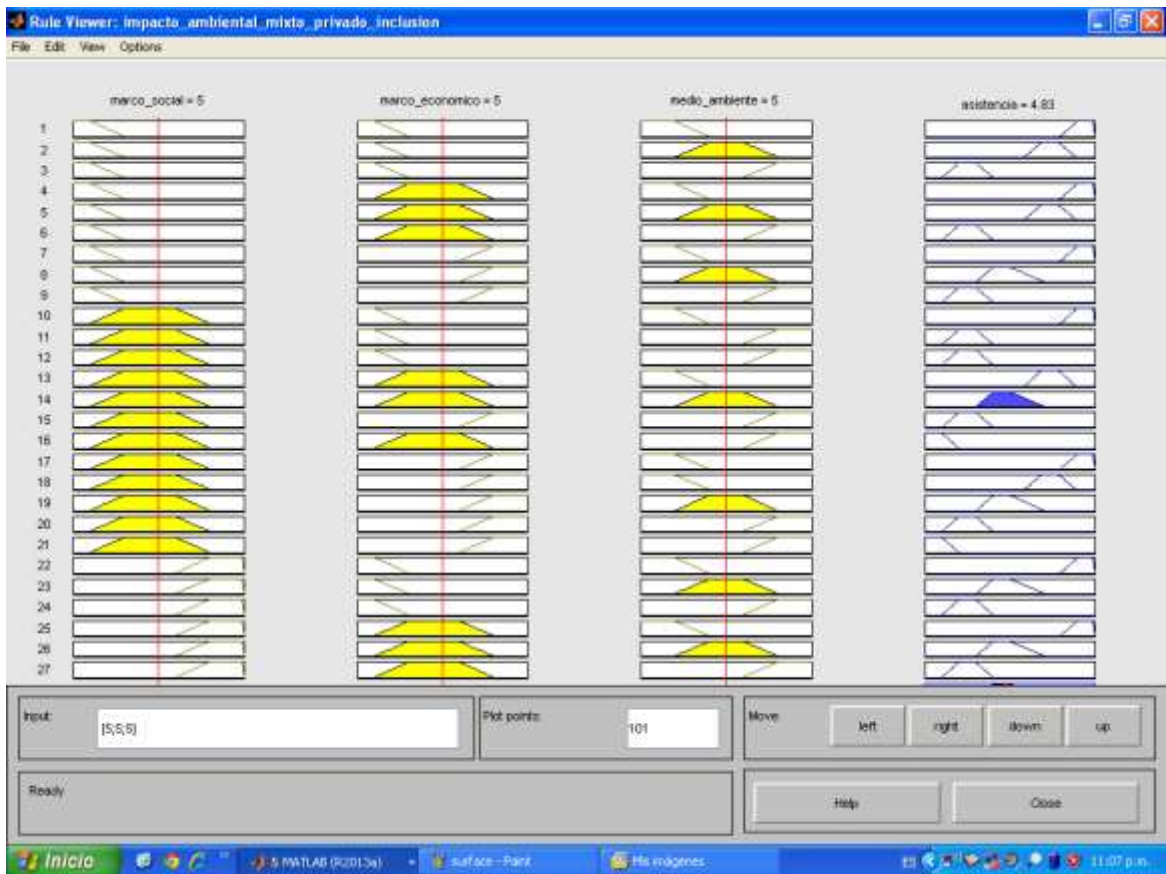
Rule Viewer: impacto_ambiental_mixto_privado_inclusion

File Edit View Options

marco_social = 5

marco_economico = 5

medio_ambiente = 5

asistencia = 4.83

1
2
3
4
5
6
7
8
9
10
11
12
13
14
15
16
17
18
19
20
21
22
23
24
25
26
27

Input:

[5;5;5]

Plot points:

101

Move:

left

right

down

up

Ready

Help

Close

Inicio

5 MATLAB (R2013a)

surface - Paint

Mis imágenes

11:07 p.m.